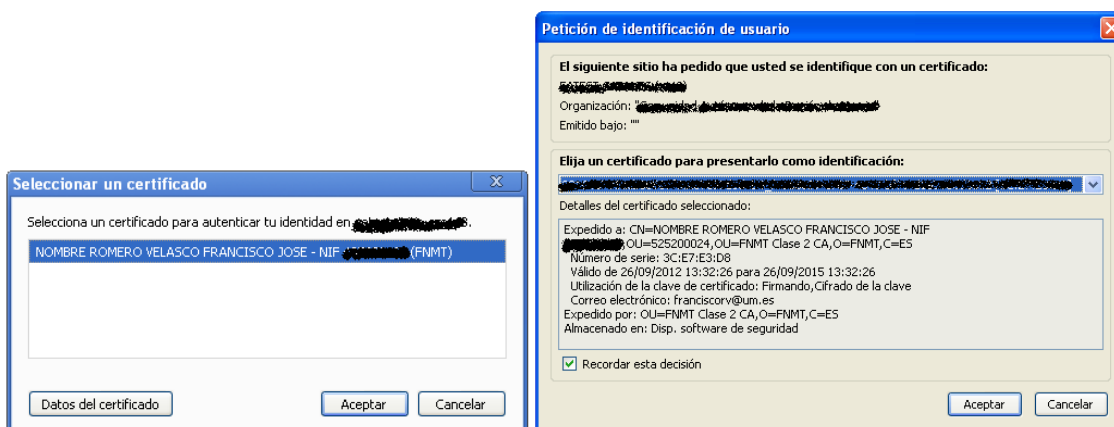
Seleccionar un certificado

Selecciona un certificado para autenticar tu identidad en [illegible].

NOMBRE ROMERO VELASCO FRANCISCO JOSE - NIF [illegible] (FNMT)

Datos del certificado

Aceptar

Cancelar

Petición de identificación de usuario

El siguiente sitio ha pedido que usted se identifique con un certificado:

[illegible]

Organización: "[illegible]"

Emitido bajo: ""

Elija un certificado para presentarlo como identificación:

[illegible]

Detalles del certificado seleccionado:

Expedido a: CN=NOMBRE ROMERO VELASCO FRANCISCO JOSE - NIF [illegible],OU=525200024,OU=FNMT Clase 2 CA,O=FNMT,C=ES
Número de serie: 3C:E7:E3:D8
Válido de 26/09/2012 13:32:26 para 26/09/2015 13:32:26
Utilización de la clave de certificado: Firmando,Cifrado de la clave
Correo electrónico: franciscorv@um.es
Expedido por: OU=FNMT Clase 2 CA,O=FNMT,C=ES
Almacenado en: Disp. software de seguridad

Recordar esta decisión

Aceptar

Cancelar